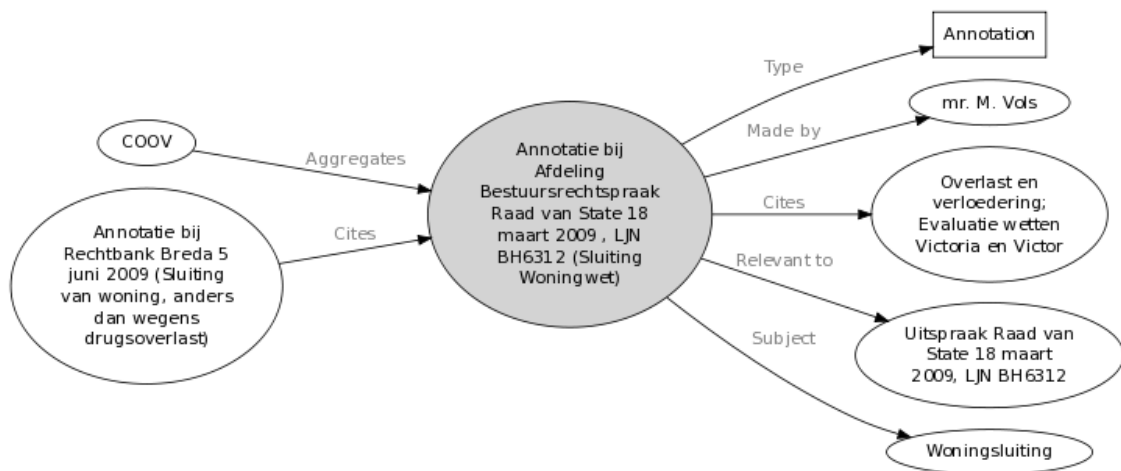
Annotation

Type

mr. M. Vols

Made by

COOV

Aggregates

Annotatie bij Afdeling Bestuursrechtspraak Raad van State 18 maart 2009 , LJN BH6312 (Sluiting Woningwet)

Cites

Overlast en verloedering; Evaluatie wetten Victoria en Victor

Annotatie bij Rechtbank Breda 5 juni 2009 (Sluiting van woning, anders dan wegens drugsoverlast)

Cites

Relevant to

Uitspraak Raad van State 18 maart 2009, LJN BH6312

Subject

Woningsluiting